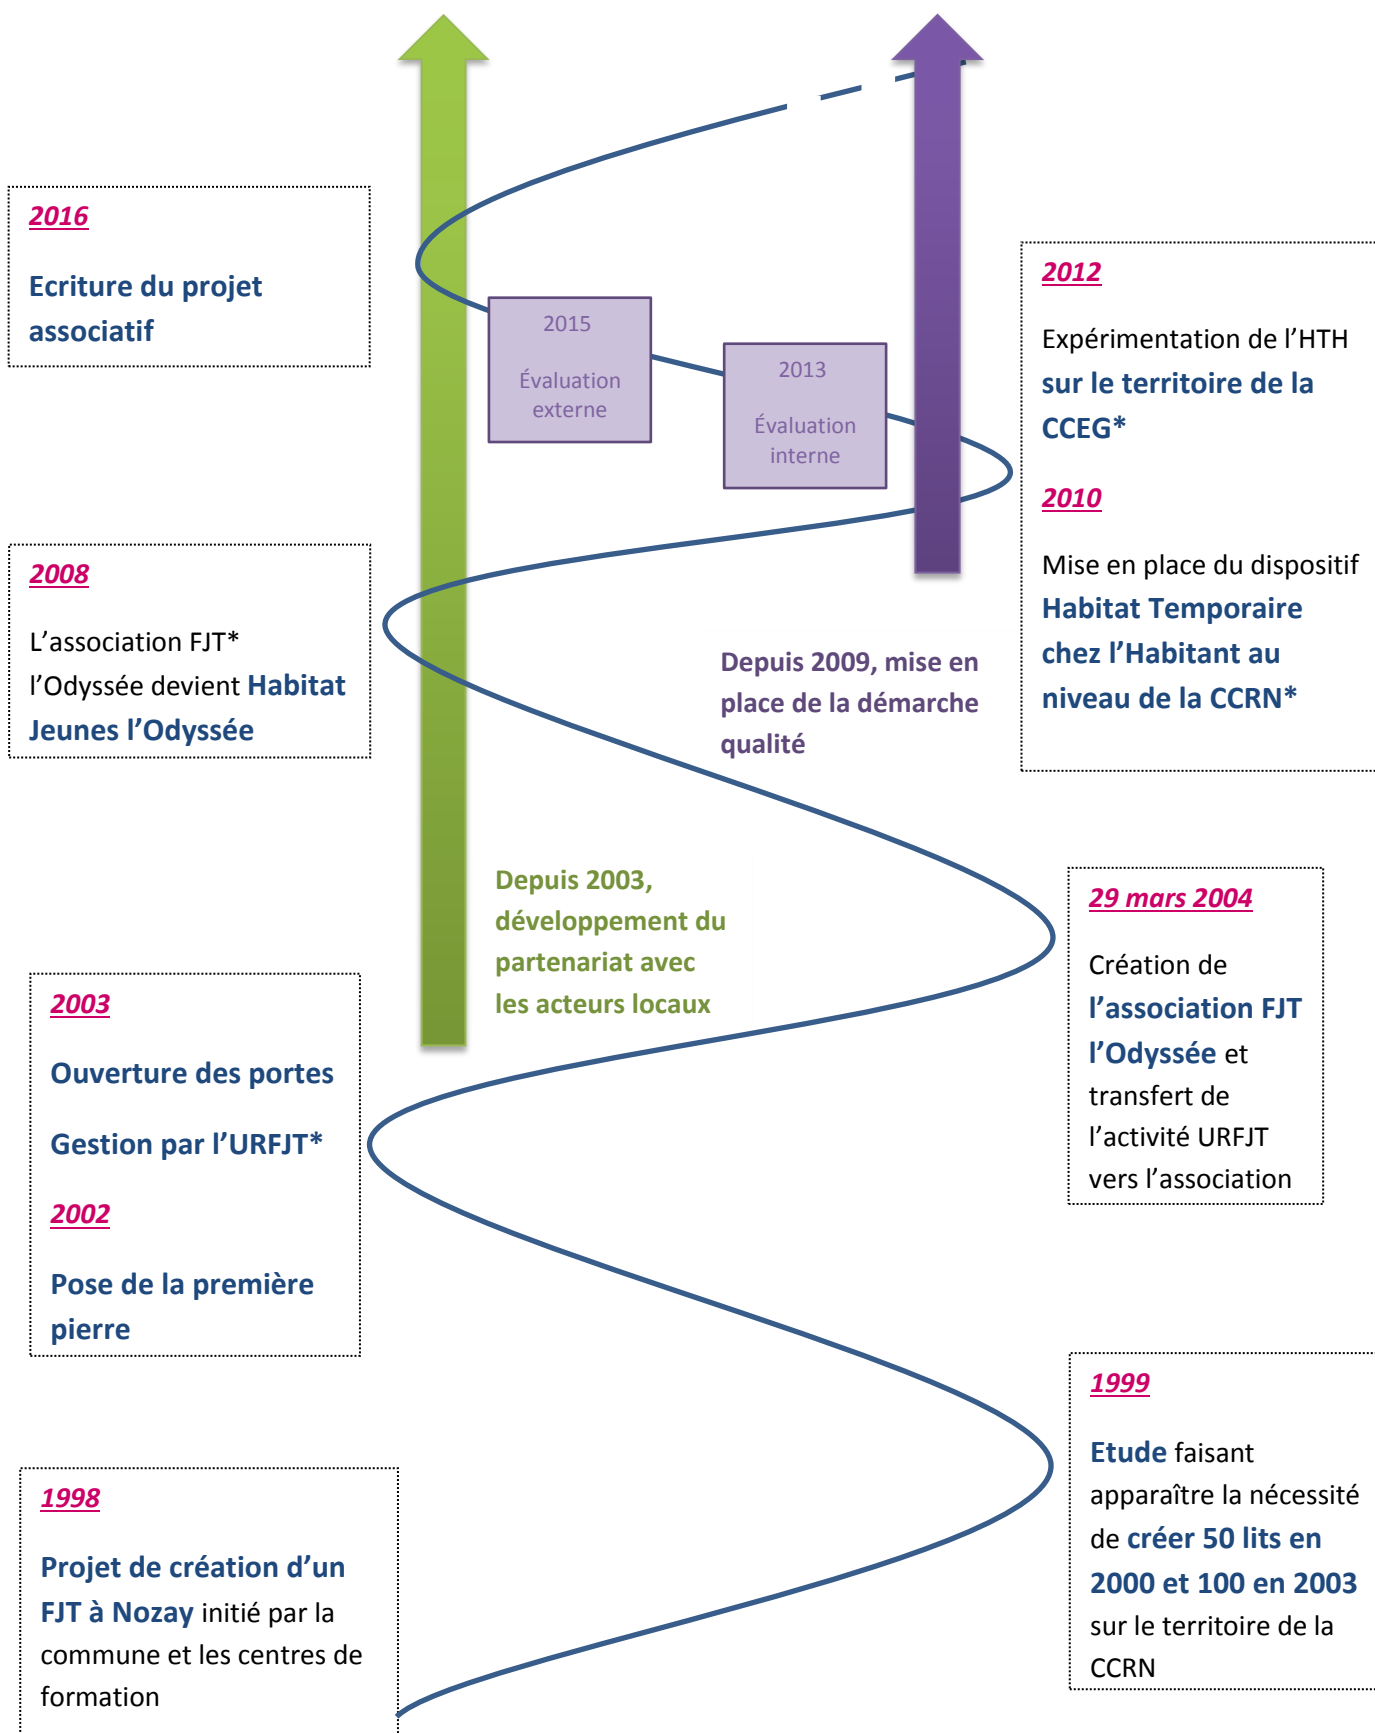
2016

Ecriture du projet associatif

2015

Évaluation externe

2013

Évaluation interne

2012

Expérimentation de l’HTH sur le territoire de la CCEG*

2010

Mise en place du dispositif Habitat Temporaire chez l’Habitant au niveau de la CCRN*

2008

L’association FJT* l’Odyssée devient Habitat Jeunes l’Odyssée

Depuis 2009, mise en place de la démarche qualité

Depuis 2003, développement du partenariat avec les acteurs locaux

29 mars 2004

Création de l’association FJT l’Odyssée et transfert de l’activité URFJT vers l’association

2003

Ouverture des portes

Gestion par l’URFJT*

2002

Pose de la première pierre

1999

Etude faisant apparaître la nécessité de créer 50 lits en 2000 et 100 en 2003 sur le territoire de la CCRN

1998

Projet de création d’un FJT à Nozay initié par la commune et les centres de formation